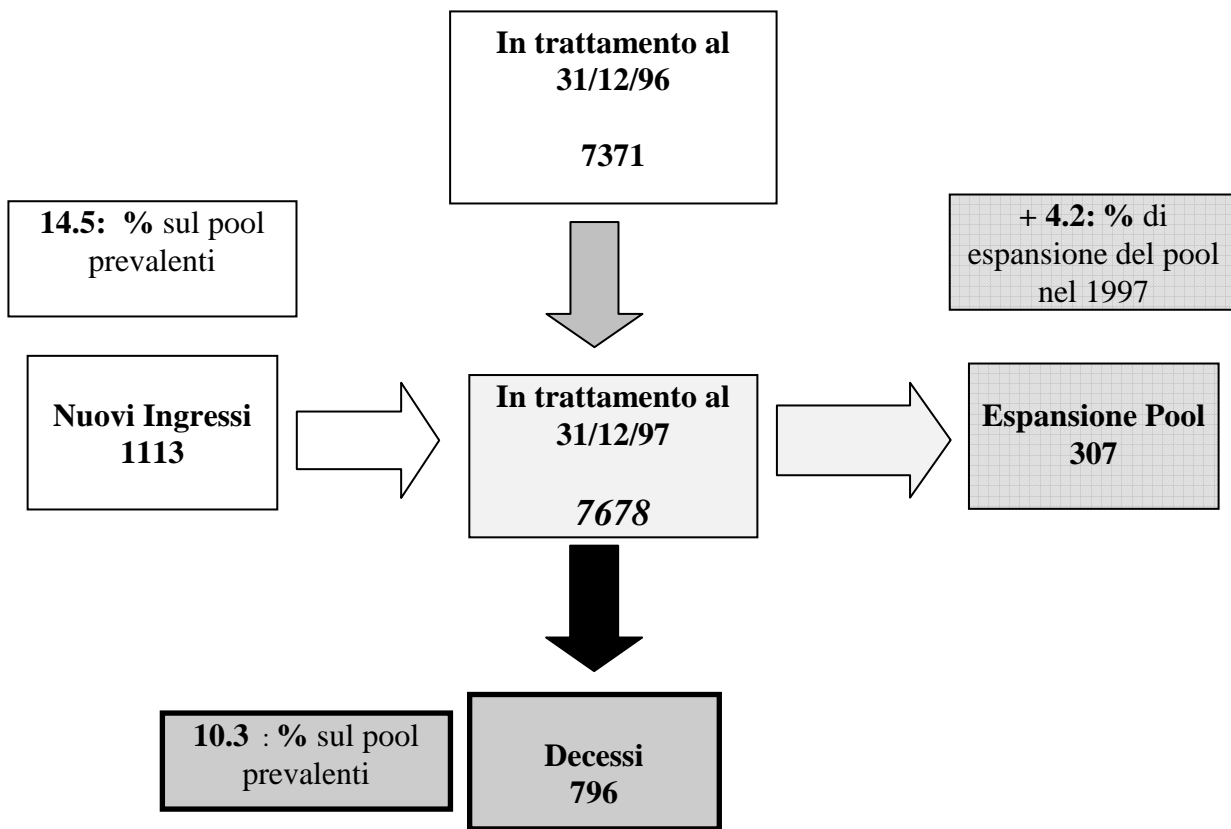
In trattamento al 31/12/96

7371

14.5: % sul pool prevalenti

+ 4.2: % di espansione del pool nel 1997

Nuovi Ingressi 1113

In trattamento al 31/12/97

7678

Espansione Pool 307

10.3 : % sul pool prevalenti

Decessi 796